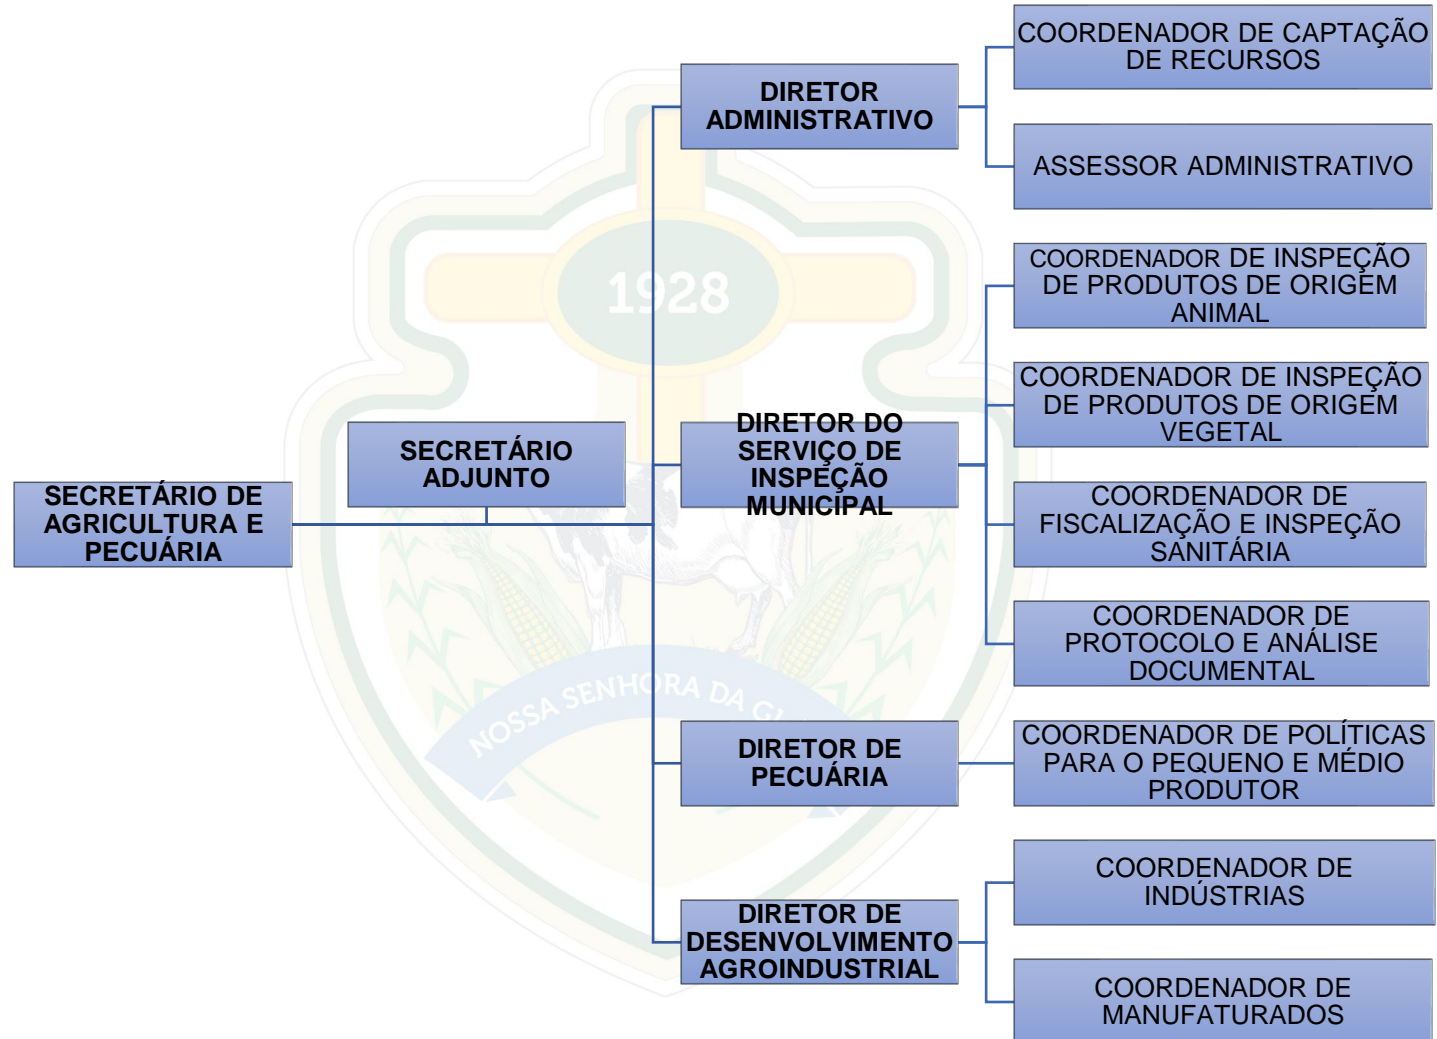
1928

NOSSA SENHORA DA G

SECRETÁRIO DE AGRICULTURA E PECUÁRIA

SECRETÁRIO ADJUNTO

DIRETOR ADMINISTRATIVO

COORDENADOR DE CAPTAÇÃO DE RECURSOS

ASSESSOR ADMINISTRATIVO

DIRETOR DO SERVIÇO DE INSPEÇÃO MUNICIPAL

COORDENADOR DE INSPEÇÃO DE PRODUTOS DE ORIGEM ANIMAL

COORDENADOR DE INSPEÇÃO DE PRODUTOS DE ORIGEM VEGETAL

COORDENADOR DE FISCALIZAÇÃO E INSPEÇÃO SANITÁRIA

COORDENADOR DE PROTOCOLO E ANÁLISE DOCUMENTAL

DIRETOR DE PECUÁRIA

COORDENADOR DE POLÍTICAS PARA O PEQUENO E MÉDIO PRODUTOR

DIRETOR DE DESENVOLVIMENTO AGROINDUSTRIAL

COORDENADOR DE INDÚSTRIAS

COORDENADOR DE MANUFATURADOS